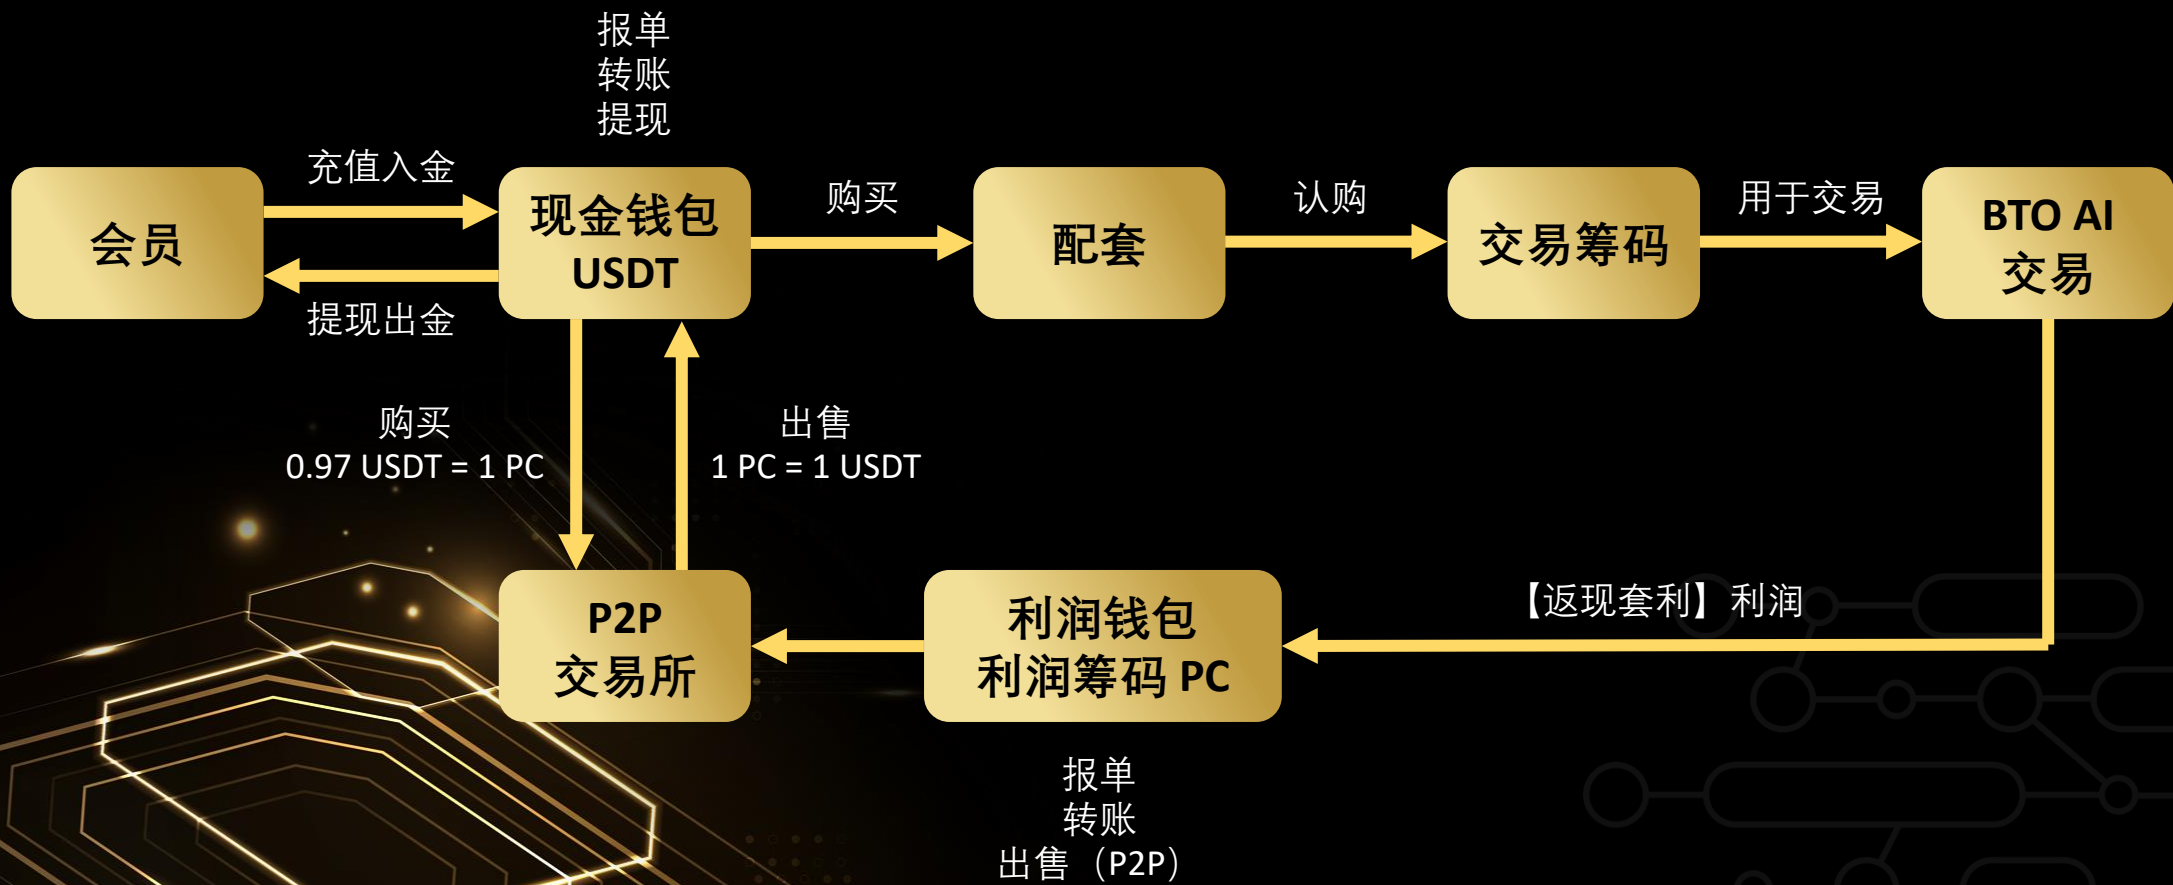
报单
转账
提现

充值入金

会员

现金钱包
USDT

提现出金

购买

配套

认购

交易筹码

用于交易

BTO AI
交易

购买
0.97 USDT = 1 PC

出售
1 PC = 1 USDT

P2P
交易所

利润钱包
利润筹码 PC

【返现套利】利润

报单
转账
出售（P2P）